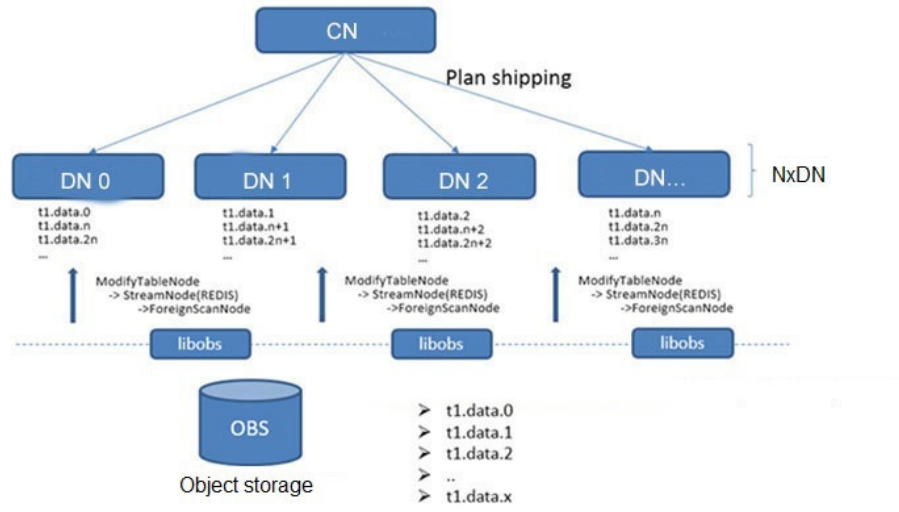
CN

Plan shipping

DN 0

DN 1

DN 2

DN...

NxDN

t1.data.0
t1.data.n
t1.data.2n
...

t1.data.1
t1.data.n+1
t1.data.2n+1
...

t1.data.2
t1.data.n+2
t1.data.2n+2
...

t1.data.n
t1.data.2n
t1.data.3n
...

ModifyTableNode
-> StreamNode(REDIS)
->ForeignScanNode

ModifyTableNode
-> StreamNode(REDIS)
->ForeignScanNode

ModifyTableNode
-> StreamNode(REDIS)
->ForeignScanNode

libobs

libobs

libobs

OBS

Object storage

➤ t1.data.0
➤ t1.data.1
➤ t1.data.2
➤ ..
➤ t1.data.x